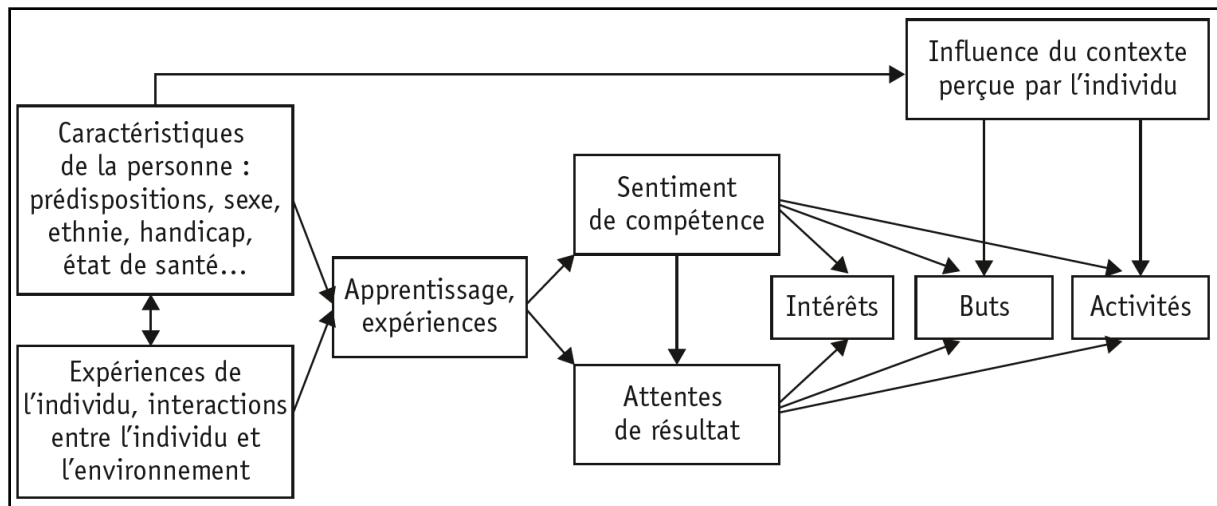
Influence du contexte perçue par l'individu

Caractéristiques de la personne : prédispositions, sexe, ethnie, handicap, état de santé...

Expériences de l'individu, interactions entre l'individu et l'environnement

Apprentissage, expériences

Sentiment de compétence

Attentes de résultat

Intérêts

Buts

Activités